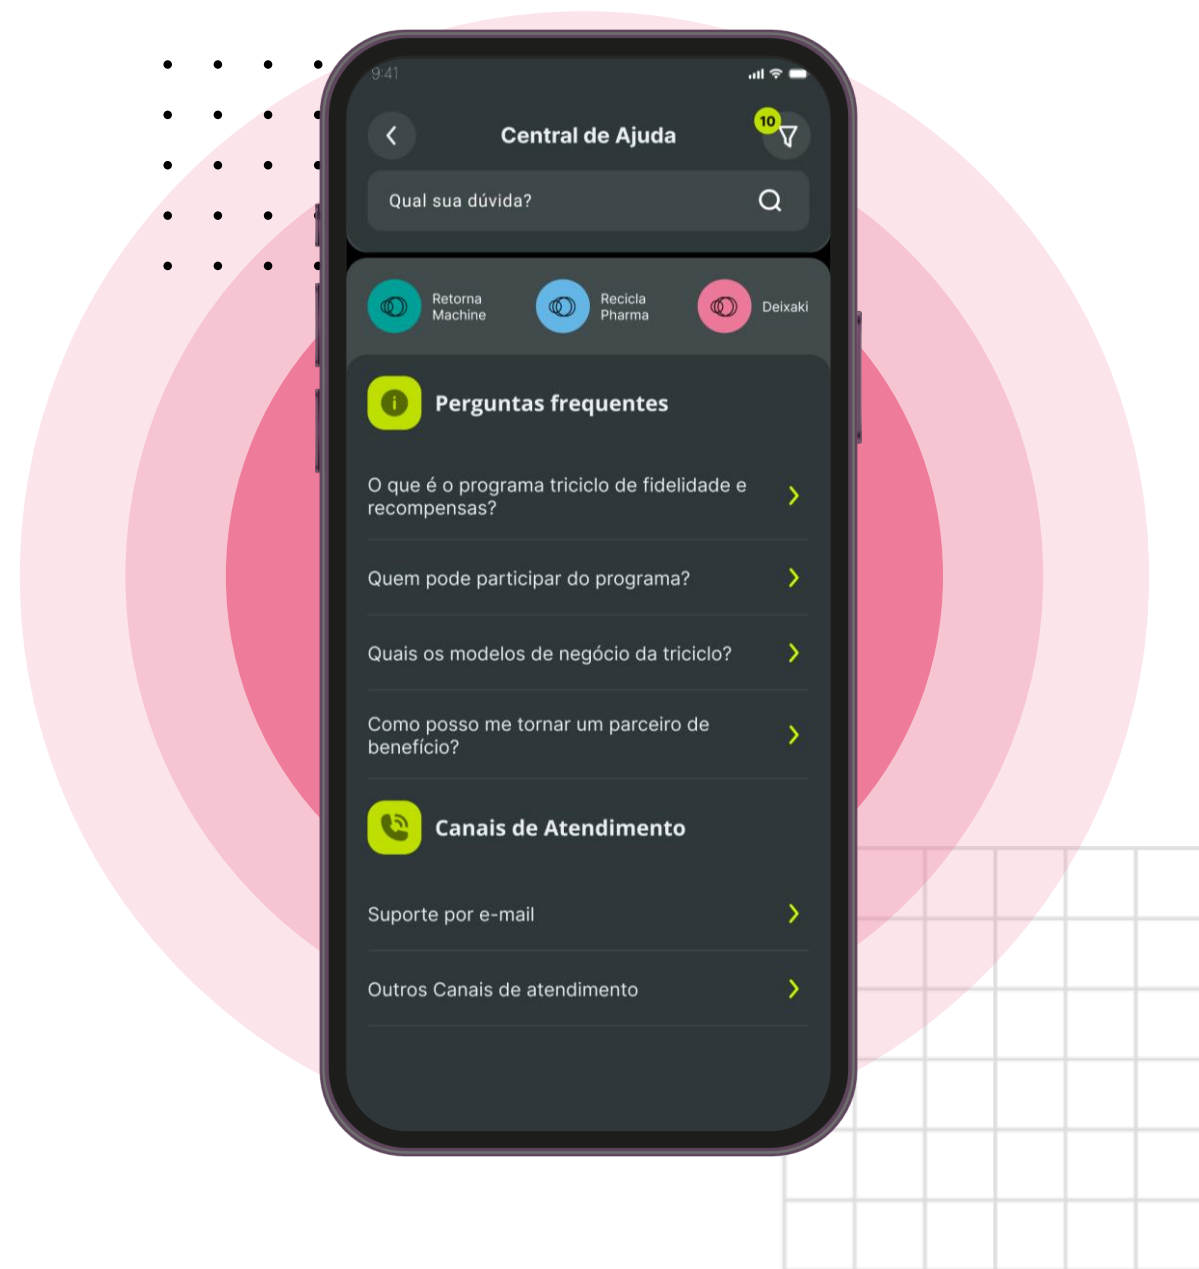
9:41

Central de Ajuda

10

Qual sua dúvida?

Retorna Machine

Recicla Pharma

Deixaki

Perguntas frequentes

O que é o programa triciclo de fidelidade e recompensas?

Quem pode participar do programa?

Quais os modelos de negócio da triciclo?

Como posso me tornar um parceiro de benefício?

Canais de Atendimento

Suporte por e-mail

Outros Canais de atendimento